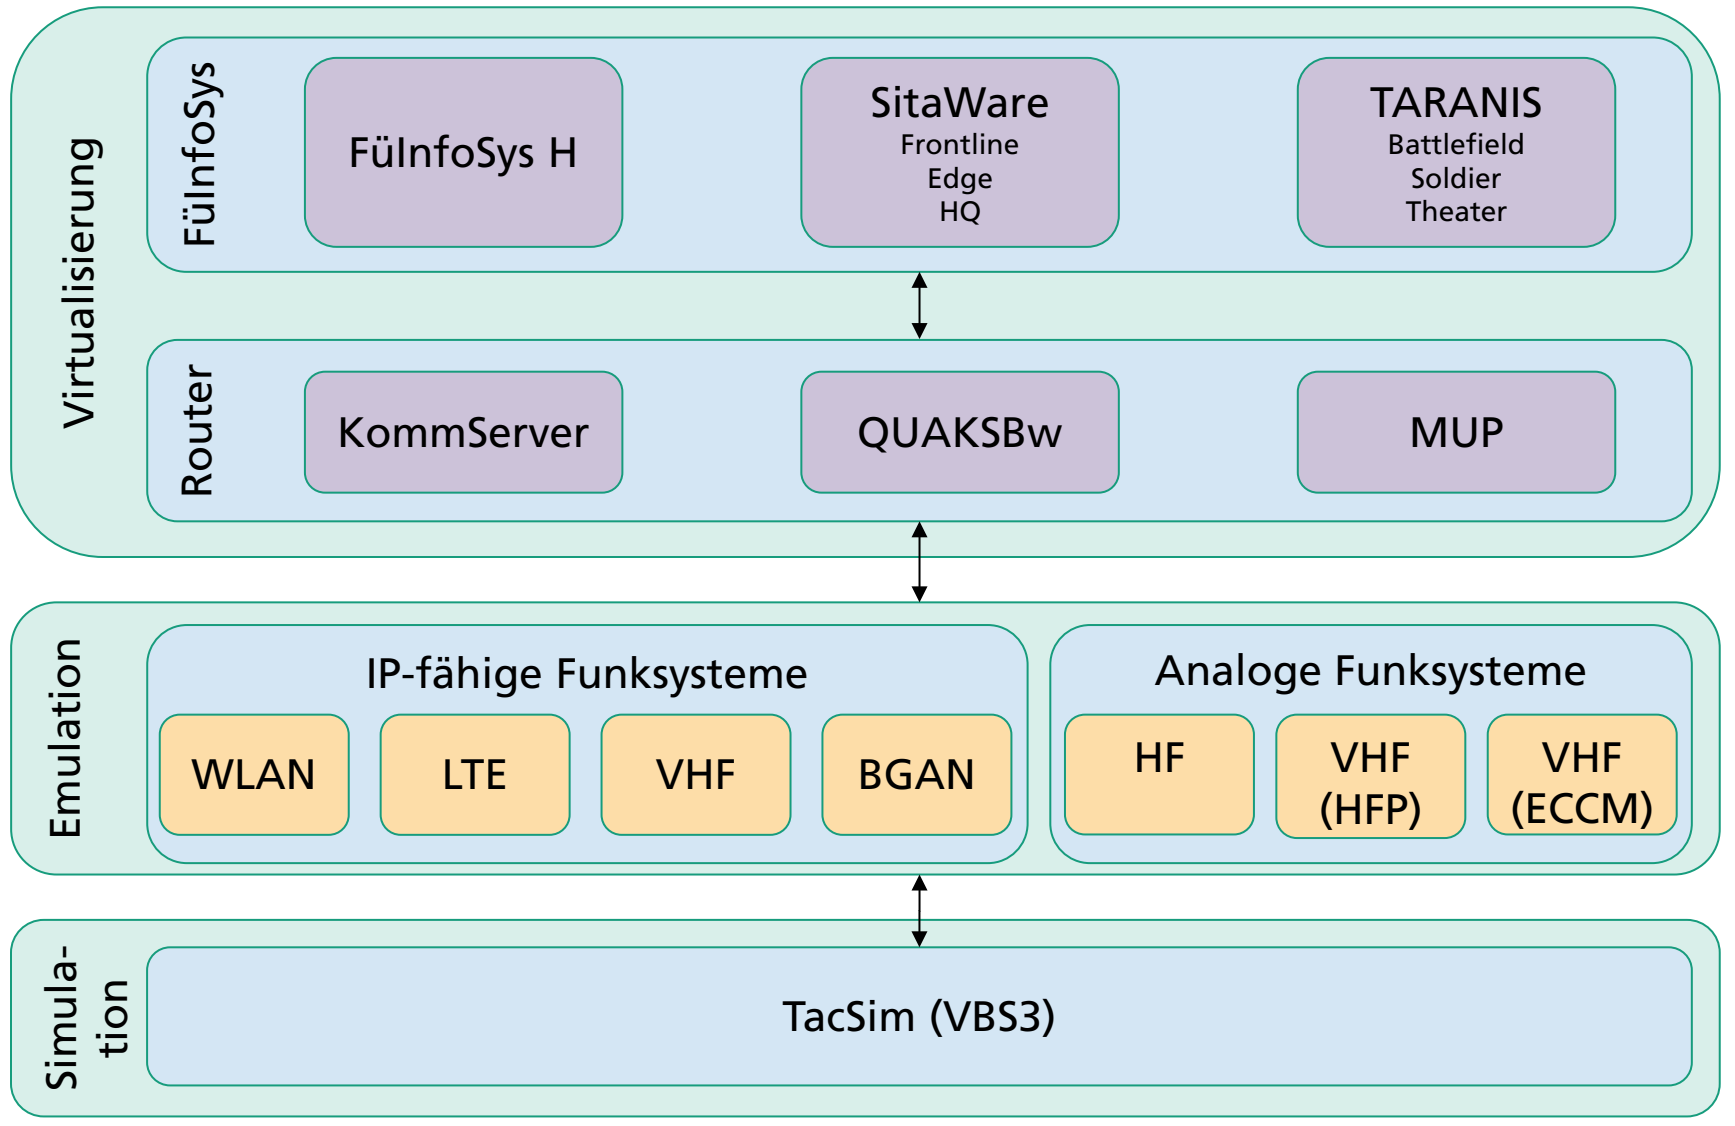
Virtualisierung

FüInfoSys

FüInfoSys H

SitaWare
Frontline
Edge
HQ

TARANIS
Battlefield
Soldier
Theater

Router

KommServer

QUAKSBw

MUP

Emulation

IP-fähige Funksysteme

WLAN

LTE

VHF

BGAN

Analoge Funksysteme

HF

VHF (HFP)

VHF (ECCM)

Simulation

TacSim (VBS3)